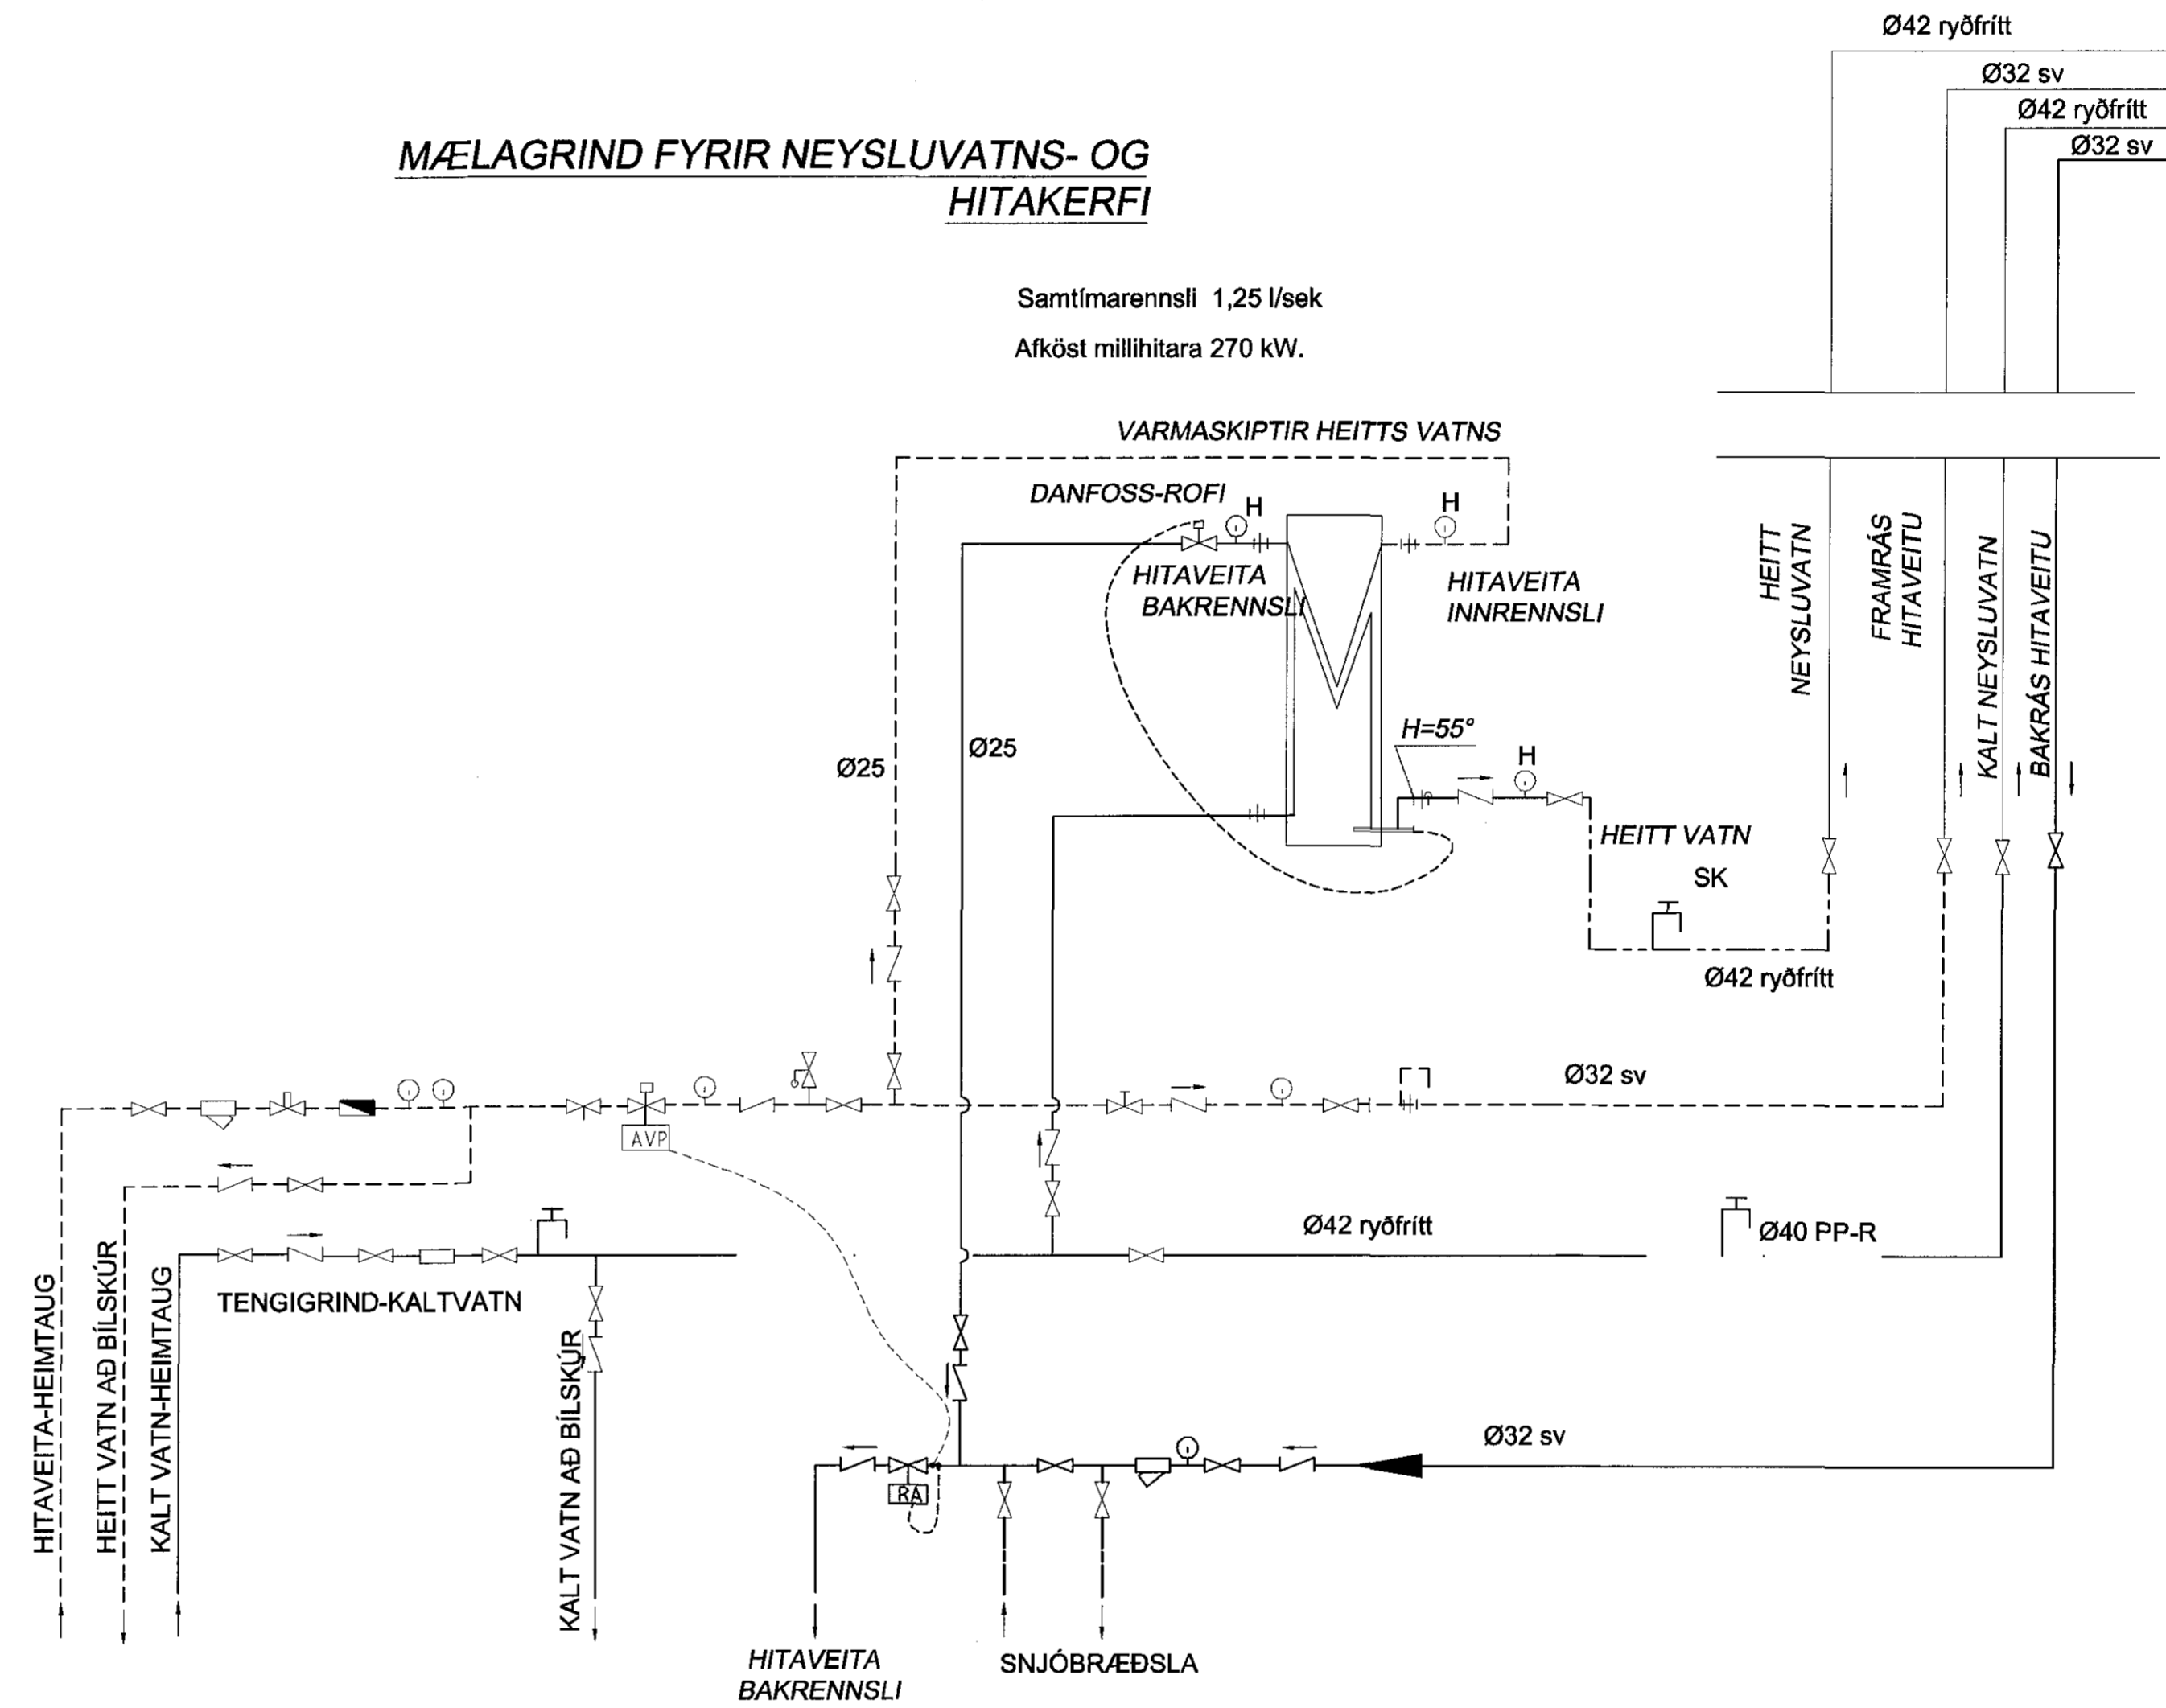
Ø42 ryðfrítt
Ø32 sv
Ø42 ryðfrítt
Ø32 sv

MÆLAGRIND FYRIR NEYSLUVATNS- OG HITAKERFI

Samtímarennsli 1,25 l/sek
Afköst millihitara 270 kW.

VARMASKIPTIR HEITTS VATNS

DANFOSS-ROFI
H
H
HITAVEITA BAKRENNSLI
HITAVEITA INNRENNSLI

HEITT NEYSLUVATN
FRAMRÁS HITAVEITU
KALT NEYSLUVATN
BAKRÁS HITAVEITU

Ø25
Ø25
H=55°
H
HEITT VATN
SK
Ø42 ryðfrítt

Ø32 sv
AVP

Ø42 ryðfrítt
Ø40 PP-R

TENGIGRIND-KALTVATN

Ø32 sv
RA

HITAVEITA-HEIMTAUG
HEITT VATN AÐ BÍLSKÚR
KALT VATN-HEIMTAUG
KALT VATN AÐ BÍLSKÚR

HITAVEITA BAKRENNSLI
SNJÓBRÆÐSLA